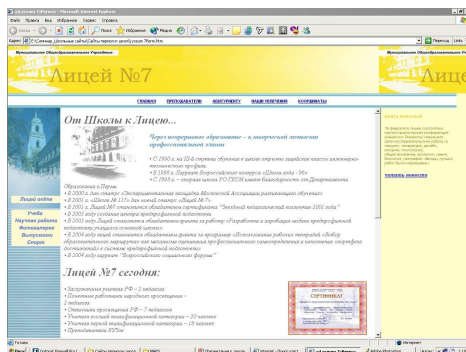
Файл Правка Вид Избранное Сервис Справка

Назад

Поиск Избранное

Адрес

Переход Links

Муниципальное Общеобразовательное Учреждение

Лицей №7

ГЛАВНАЯ ПРЕПОДАВАТЕЛИ АБИТУРИЕНТУ НАШИ УВЛЕЧЕНИЯ КООРДИНАТЫ

От Школы к Лицею...

"Через непрерывное образование – к творческой личности профессионального уровня"

• С 1990 г. на ІІ-й ступени обучения в школе открыты лицейские классы инженерно-технического профиля.
• В 1996 г. Лауреат Всероссийского конкурса "Школа года – 96"
• С 1998 г. – опорная школа РГ ГОУН имени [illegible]

Лицей online

Учеба
Научная работа
Фотогалерея
Выпускники
Спорт

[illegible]
• В 2003 году создана центр профориентационной подготовки.
• В 2004 году Лицей становится победителем грантов на работу «Разработка и апробация модели профориентационной подготовки учащихся основной школы»
• В 2004 году нашей становится победителем грантов по программе «Использование рабочих тетрадей «Выбор образовательного маршрута» как механизма подготовки учащихся профессиональному самоопределению и выполнение портфолио достижений» в системе профориентационной подготовки
• В 2004 году лауреат "Всероссийского социального форума"

Лицей №7 сегодня:

• Заслуженная учительница РФ – 2 педагога
• Почетные работники народного просвещения –
• 2 педагога
• Отличники просвещения РФ – 7 педагогов
• Учителя высшей квалификационной категории – 30 человек
• Учителя первой квалификационной категории – 15 человек
• Преподаватели ВУЗов

СЕРТИФИКАТ

читать новости

Готово

Интернет